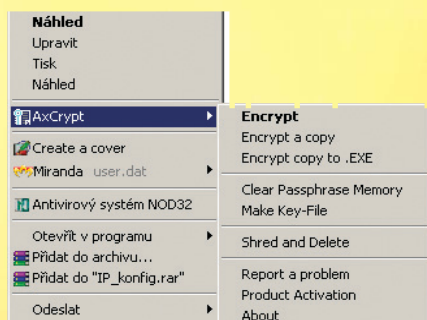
Náhled
Upravit
Tisk
Náhled

AxCrypt
Create a cover
Miranda user.dat
Antivirový systém NOD32
Otevřít v programu
Přidat do archivu...
Přidat do "IP_konfig.rar"
Odeslat

Encrypt
Encrypt a copy
Encrypt copy to .EXE
Clear Passphrase Memory
Make Key-File
Shred and Delete
Report a problem
Product Activation
About